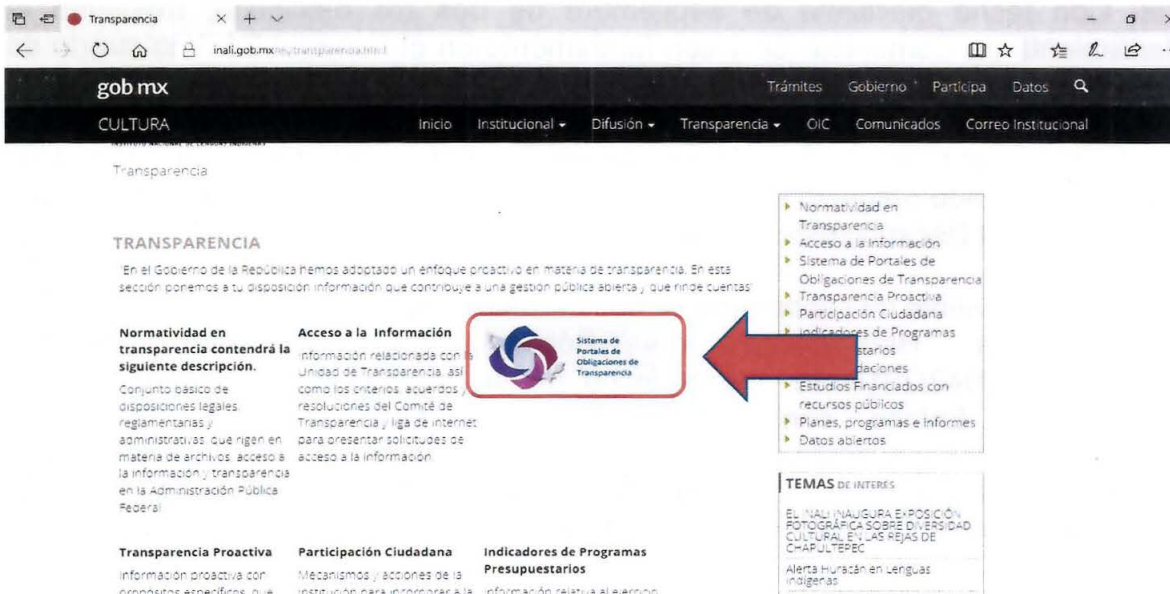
Transparencia × +

inali.gob.mx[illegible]

gob mx Trámites Gobierno Participa Datos

CULTURA Inicio Institucional Difusión Transparencia OIC Comunicados Correo Institucional

INSTITUTO NACIONAL DE LENGUAS INDÍGENAS

Transparencia

TRANSPARENCIA

En el Gobierno de la República hemos adoptado un enfoque proactivo en materia de transparencia. En esta sección ponemos a tu disposición información que contribuye a una gestión pública abierta y que rinde cuentas.

Normatividad en transparencia contendrá la siguiente descripción.

Conjunto básico de disposiciones legales, reglamentarias y administrativas que rigen en materia de archivos, acceso a la información y transparencia en la Administración Pública Federal

Acceso a la Información

Información relacionada con la Unidad de Transparencia, así como los criterios, acuerdos y resoluciones del Comité de Transparencia y liga de internet para presentar solicitudes de acceso a la información

Sistema de Portales de Obligaciones de Transparencia

Transparencia Proactiva

Información proactiva con propósitos específicos, que

Participación Ciudadana

Mecanismos y acciones de la institución para incorporar a la

Indicadores de Programas Presupuestarios

Información relativa al ejercicio

Normatividad en Transparencia
Acceso a la Información
Sistema de Portales de Obligaciones de Transparencia
Transparencia Proactiva
Participación Ciudadana
Indicadores de Programas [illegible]starios
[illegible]daciones
Estudios Financiados con recursos públicos
Planes, programas e Informes
Datos abiertos

TEMAS DE INTERÉS

EL INALI INAUGURA EXPOSICIÓN FOTOGRÁFICA SOBRE DIVERSIDAD CULTURAL EN LAS REJAS DE CHAPULTEPEC

Alerta Huracán en Lenguas Indígenas